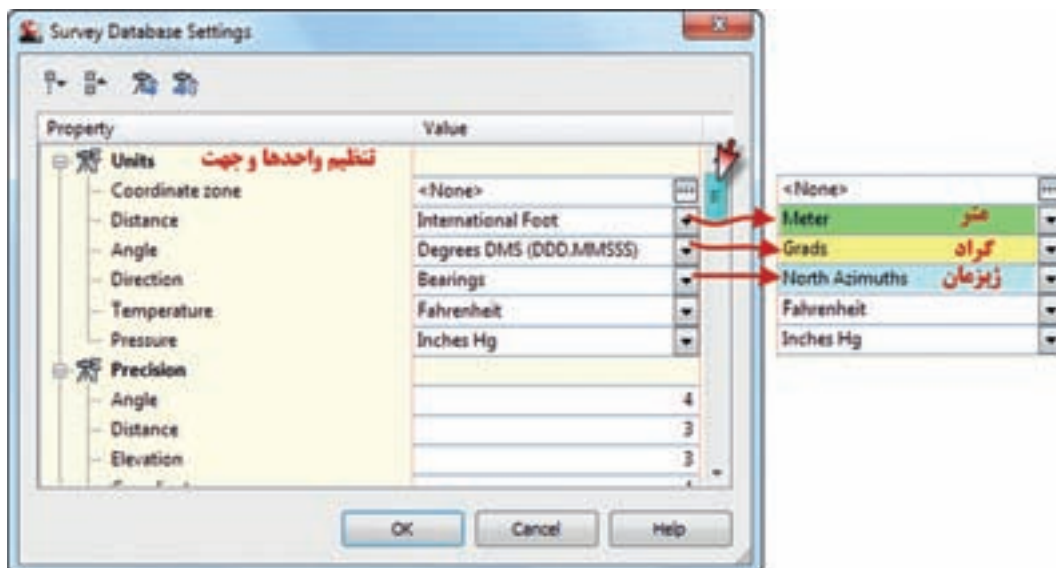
Survey Database Settings

| Property | Value |
|---|---|
| Units تنظیم واحدها و جهت | |
| Coordinate zone | <None> |
| Distance | International Foot |
| Angle | Degrees DMS (DDD.MMSSS) |
| Direction | Bearings |
| Temperature | Fahrenheit |
| Pressure | Inches Hg |
| Precision | |
| Angle | 4 |
| Distance | 3 |
| Elevation | 3 |

<None>
Meter متر
Grads گراد
North Azimuths ژیزمان
Fahrenheit
Inches Hg

OK
Cancel
Help